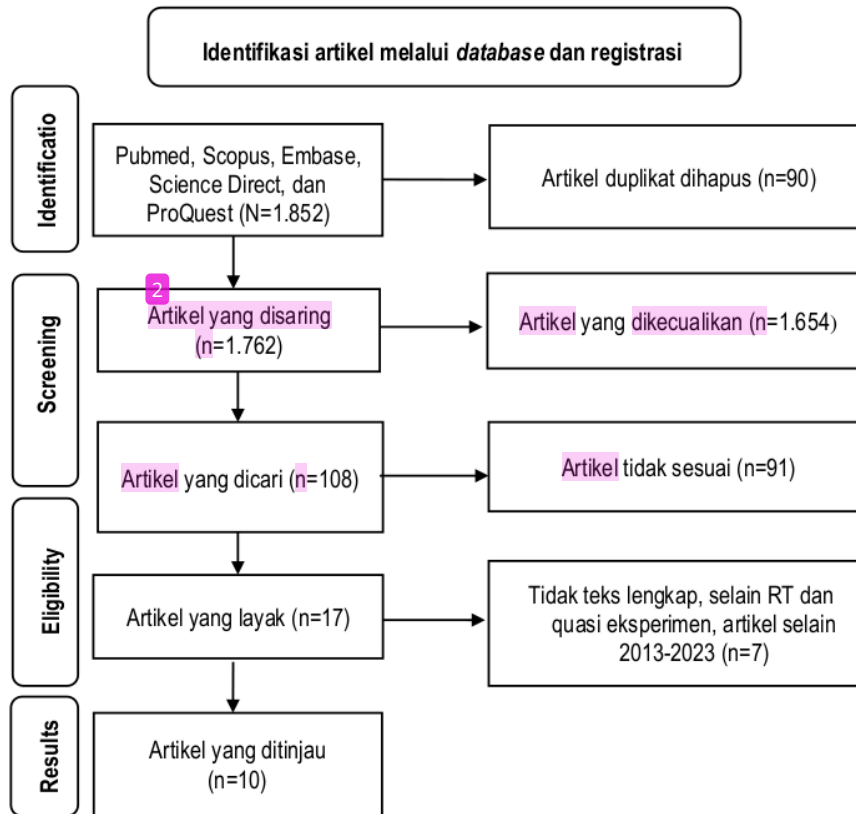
Identifikasi artikel melalui *database* dan registrasi

Identificatio

Pubmed, Scopus, Embase, Science Direct, dan ProQuest (N=1.852)

Artikel duplikat dihapus (n=90)

Screening

2

Artikel yang disaring (n=1.762)

Artikel yang dikecualikan (n=1.654)

Artikel yang dicari (n=108)

Artikel tidak sesuai (n=91)

Eligibility

Artikel yang layak (n=17)

Tidak teks lengkap, selain RT dan quasi eksperimen, artikel selain 2013-2023 (n=7)

Results

Artikel yang ditinjau (n=10)